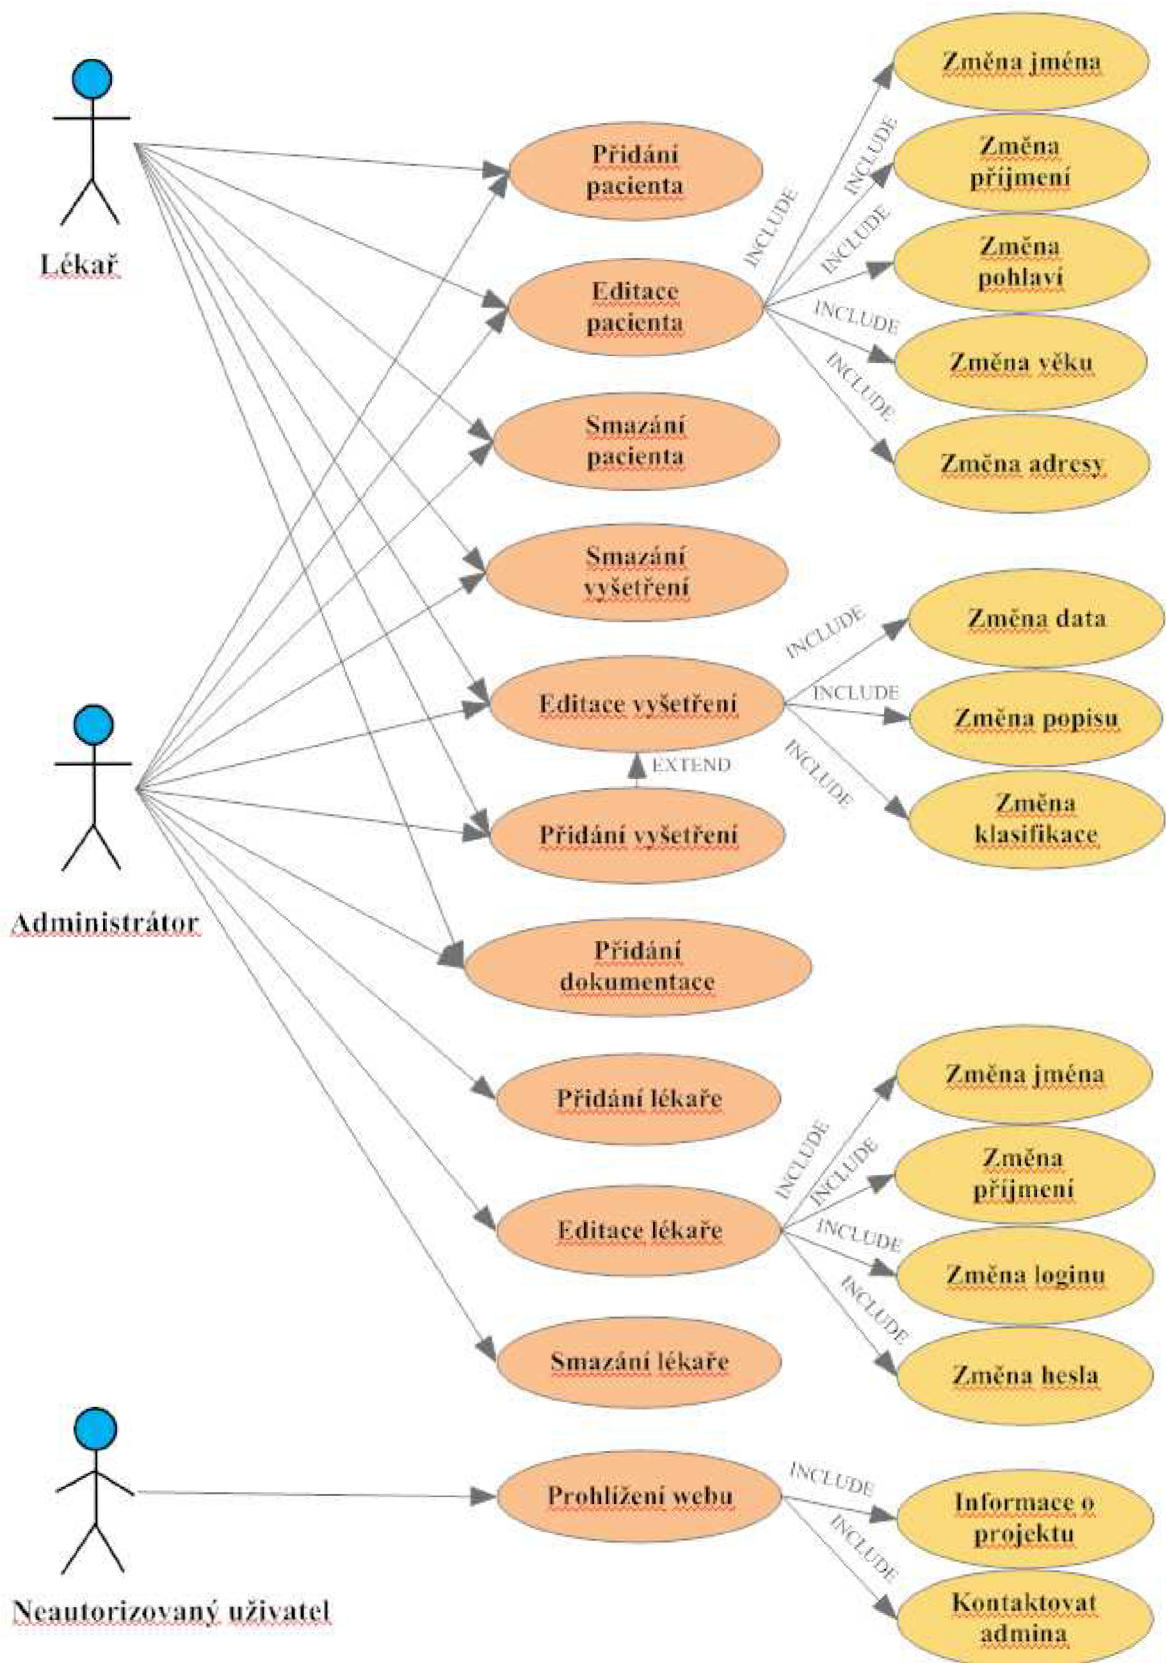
Lékař

Administrátor

Neautorizovaný uživatel

Přidání pacienta

Editace pacienta

Smazání pacienta

Smazání vyšetření

Editace vyšetření

EXTEND

Přidání vyšetření

Přidání dokumentace

Přidání lékaře

Editace lékaře

Smazání lékaře

Prohlížení webu

INCLUDE

INCLUDE

INCLUDE

INCLUDE

INCLUDE

Změna jména

Změna příjmení

Změna pohlaví

Změna věku

Změna adresy

INCLUDE

INCLUDE

INCLUDE

Změna data

Změna popisu

Změna klasifikace

INCLUDE

INCLUDE

INCLUDE

INCLUDE

Změna jména

Změna příjmení

Změna loginu

Změna hesla

INCLUDE

INCLUDE

Informace o projektu

Kontaktovat admina